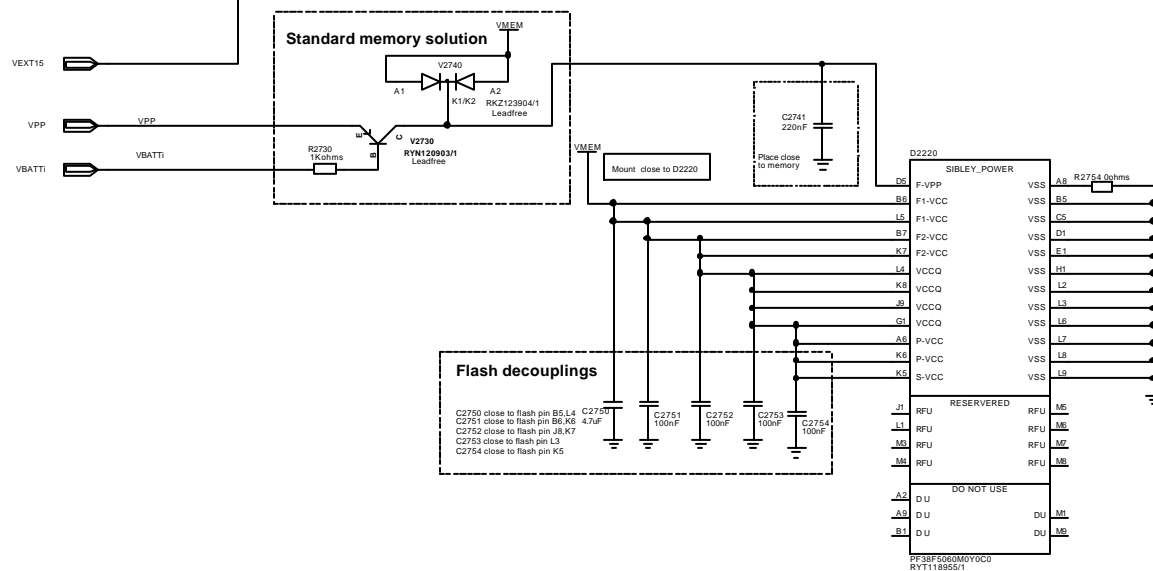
VEXT15

Standard memory solution

VMEM

V2740

A1

K1/K2

A2

RKZ123904/1
Leadfree

VPP

VPP

E

C

B

V2730
RYN120903/1
Leadfree

VBATTi

VBATTi

R2730
1Kohms

C2741
220nF

Place close to memory

VMEM

Mount close to D2220

D2220

SIBLEY_POWER

| | | | |
|---|---|---|---|
| D5 | F-VPP | VSS | A8 |
| B6 | F1-VCC | VSS | B5 |
| L5 | F1-VCC | VSS | C5 |
| B7 | F2-VCC | VSS | D1 |
| K7 | F2-VCC | VSS | E1 |
| L4 | VCCQ | VSS | H1 |
| K8 | VCCQ | VSS | L2 |
| J9 | VCCQ | VSS | L3 |
| G1 | VCCQ | VSS | L6 |
| A6 | P-VCC | VSS | L7 |
| K6 | P-VCC | VSS | L8 |
| K5 | S-VCC | VSS | L9 |

R2754 0ohms

RESERVERED

| | | | |
|---|---|---|---|
| J1 | RFU | RFU | M5 |
| L1 | RFU | RFU | M6 |
| M3 | RFU | RFU | M7 |
| M4 | RFU | RFU | M8 |

DO NOT USE

| | | | |
|---|---|---|---|
| A2 | D U | | |
| A9 | D U | DU | M1 |
| B1 | D U | DU | M9 |

PF38F5060M0Y0C0
RYT118955/1

Flash decouplings

C2750 close to flash pin B5,L4
C2751 close to flash pin B6,K6
C2752 close to flash pin J8,K7
C2753 close to flash pin L3
C2754 close to flash pin K5

C2750
4.7uF

C2751
100nF

C2752
100nF

C2753
100nF

C2754
100nF